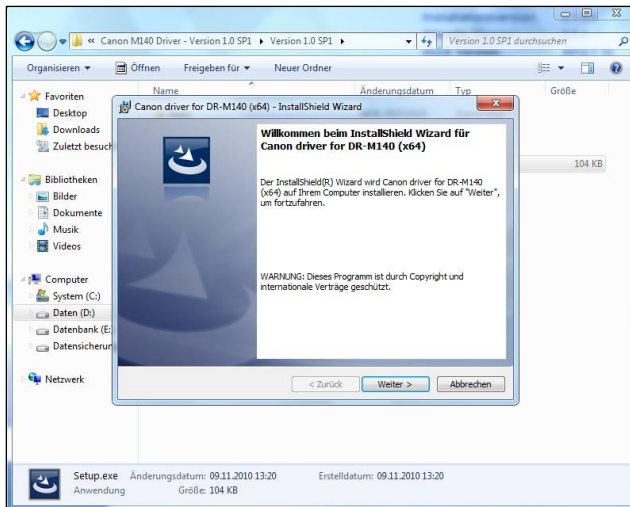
« Canon M140 Driver - Version 1.0 SP1 ▸ Version 1.0 SP1 ▸

Version 1.0 SP1 durchsuchen

Organisieren ▾ Öffnen Freigeben für ▾ Neuer Ordner

Name Änderungsdatum Typ Größe

Favoriten
Desktop
Downloads
Zuletzt besucht

Bibliotheken
Bilder
Dokumente
Musik
Videos

Computer
System (C:)
Daten (D:)
Datenbank (E:
Datensicherung

Netzwerk

104 KB

Canon driver for DR-M140 (x64) - InstallShield Wizard

Willkommen beim InstallShield Wizard für Canon driver for DR-M140 (x64)

Der InstallShield(R) Wizard wird Canon driver for DR-M140 (x64) auf Ihrem Computer installieren. Klicken Sie auf "Weiter", um fortzufahren.

WARNUNG: Dieses Programm ist durch Copyright und internationale Verträge geschützt.

< Zurück Weiter > Abbrechen

Setup.exe Änderungsdatum: 09.11.2010 13:20 Erstelldatum: 09.11.2010 13:20
Anwendung Größe: 104 KB